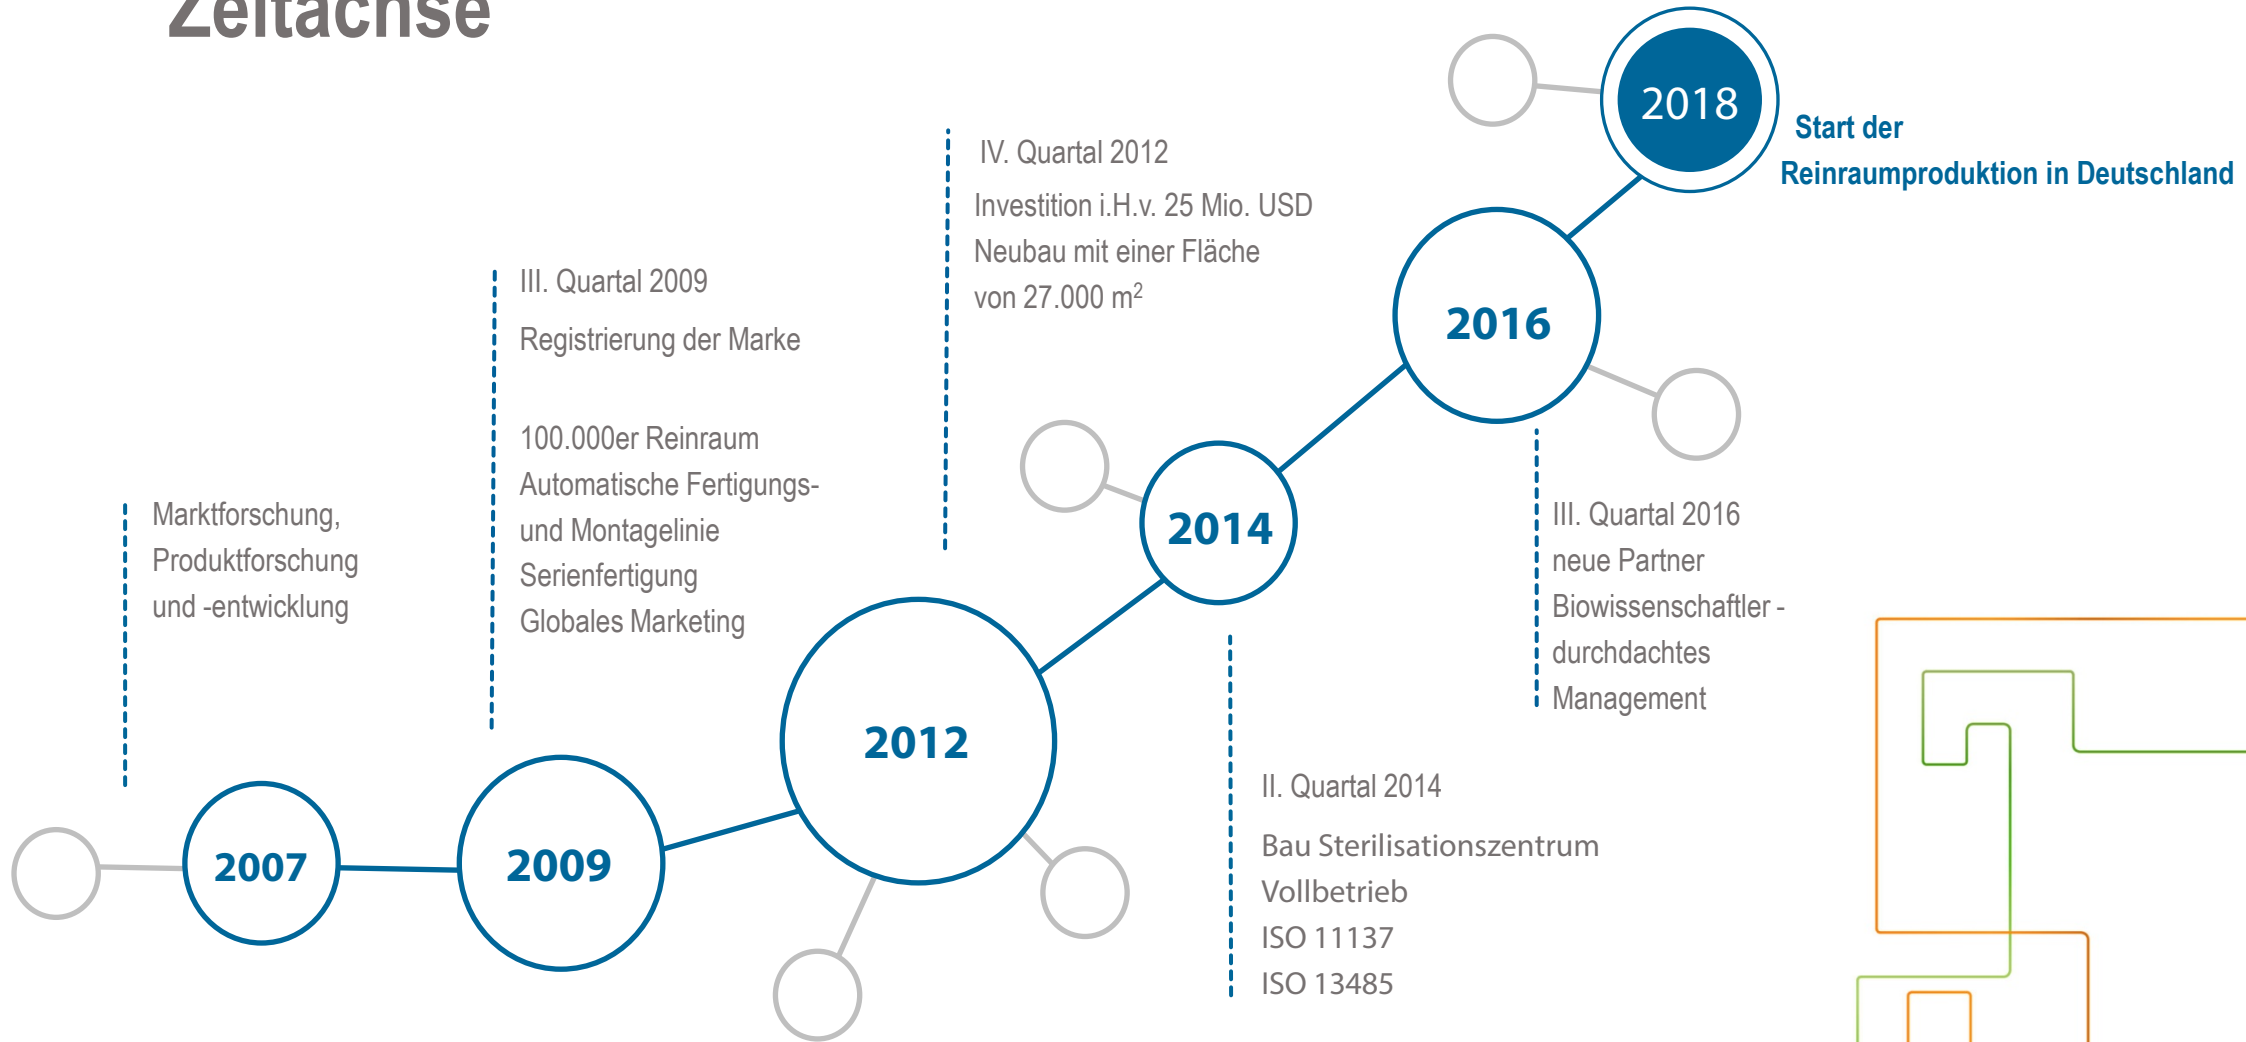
Zeitachse

2018

Start der Reinraumproduktion in Deutschland

IV. Quartal 2012

Investition i.H.v. 25 Mio. USD
Neubau mit einer Fläche von 27.000 m$^2$

2016

III. Quartal 2009

Registrierung der Marke

100.000er Reinraum
Automatische Fertigungs- und Montagelinie
Serienfertigung
Globales Marketing

2014

III. Quartal 2016
neue Partner
Biowissenschaftler - durchdachtes Management

Marktforschung, Produktforschung und -entwicklung

2012

II. Quartal 2014

Bau Sterilisationszentrum
Vollbetrieb
ISO 11137
ISO 13485

2007

2009